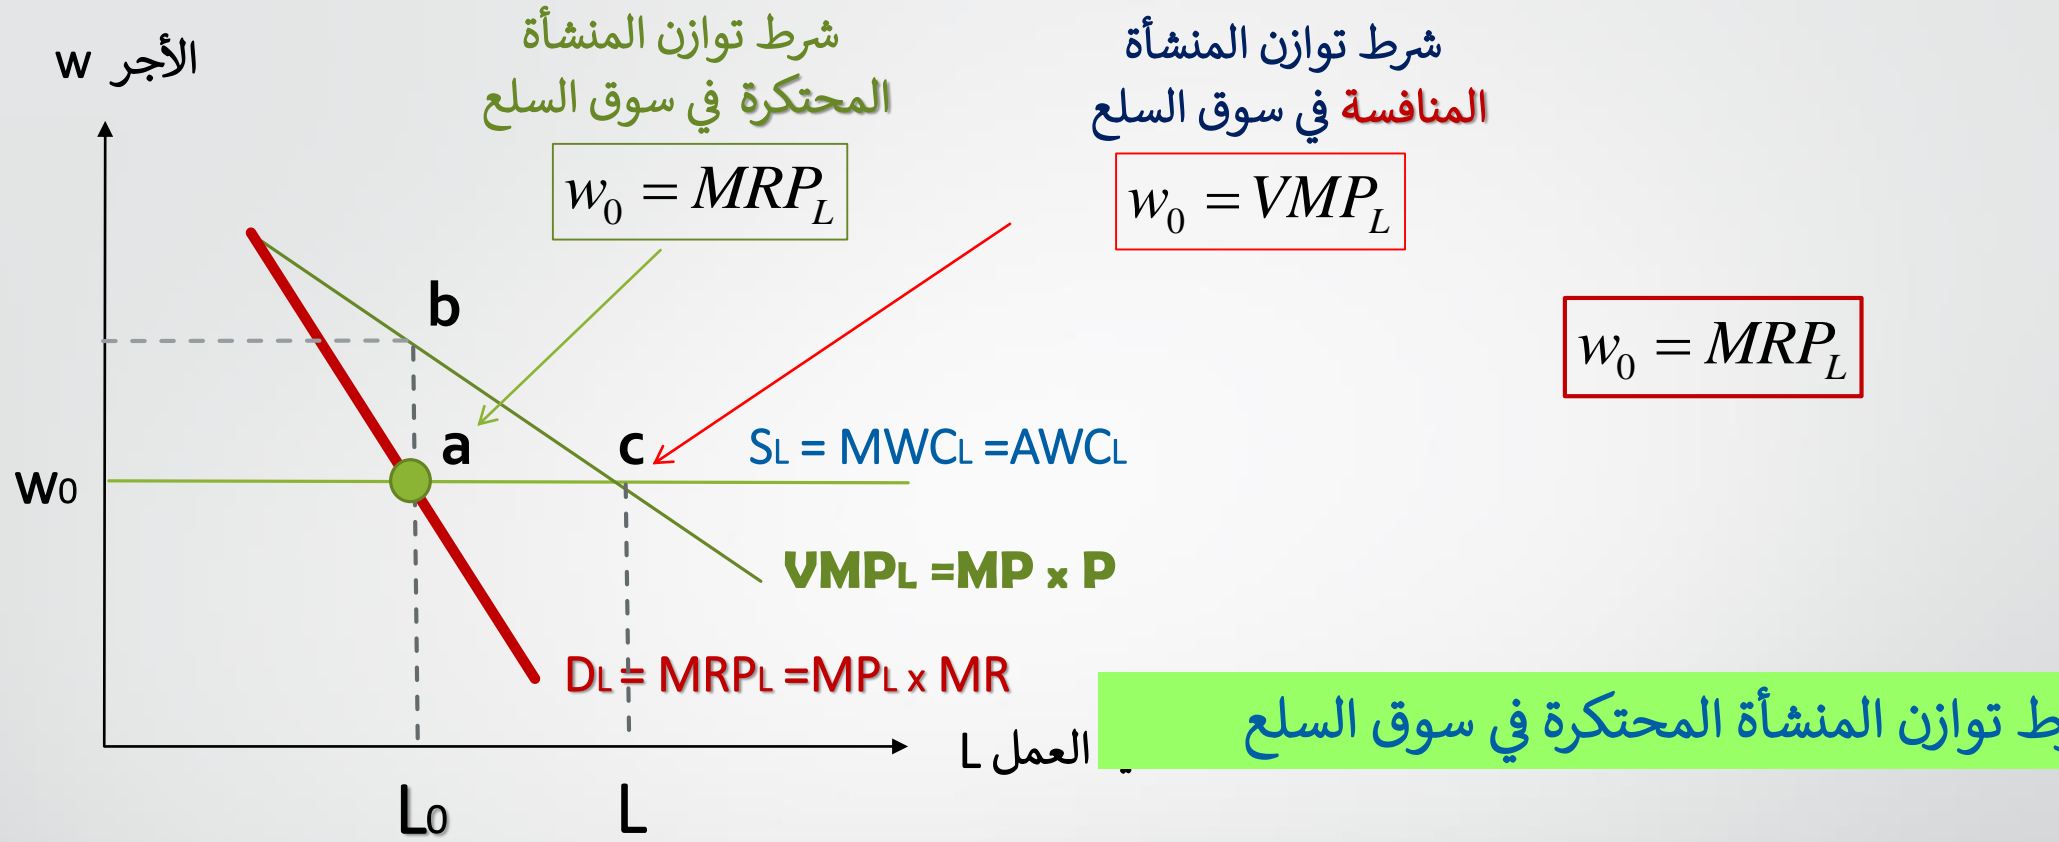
w الأجر

شرط توازن المنشأة المحتكرة في سوق السلع

$w_0 = MRP_L$

شرط توازن المنشأة المنافسة في سوق السلع

$w_0 = VMP_L$

$w_0 = MRP_L$

b

a

c

SL = MWCL =AWCL

Wo

VMPL =MP x P

DL = MRPL =MPL x MR

L العمل

Lo

L

ط توازن المنشأة المحتكرة في سوق السلع